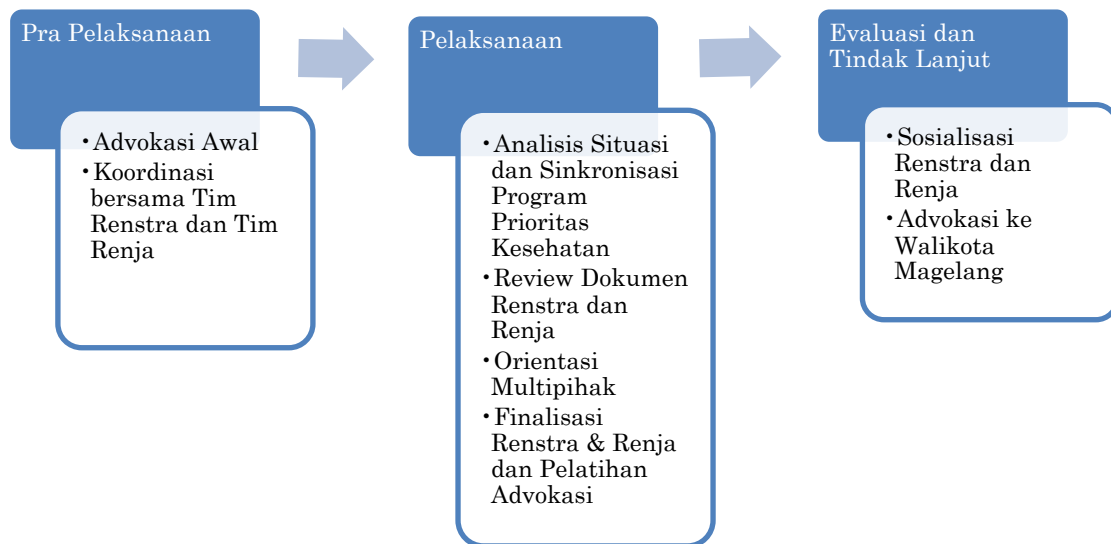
Pra Pelaksanaan

• Advokasi Awal
• Koordinasi bersama Tim Renstra dan Tim Renja

Pelaksanaan

• Analisis Situasi dan Sinkronisasi Program Prioritas Kesehatan
• Review Dokumen Renstra dan Renja
• Orientasi Multipihak
• Finalisasi Renstra & Renja dan Pelatihan Advokasi

Evaluasi dan Tindak Lanjut

• Sosialisasi Renstra dan Renja
• Advokasi ke Walikota Magelang